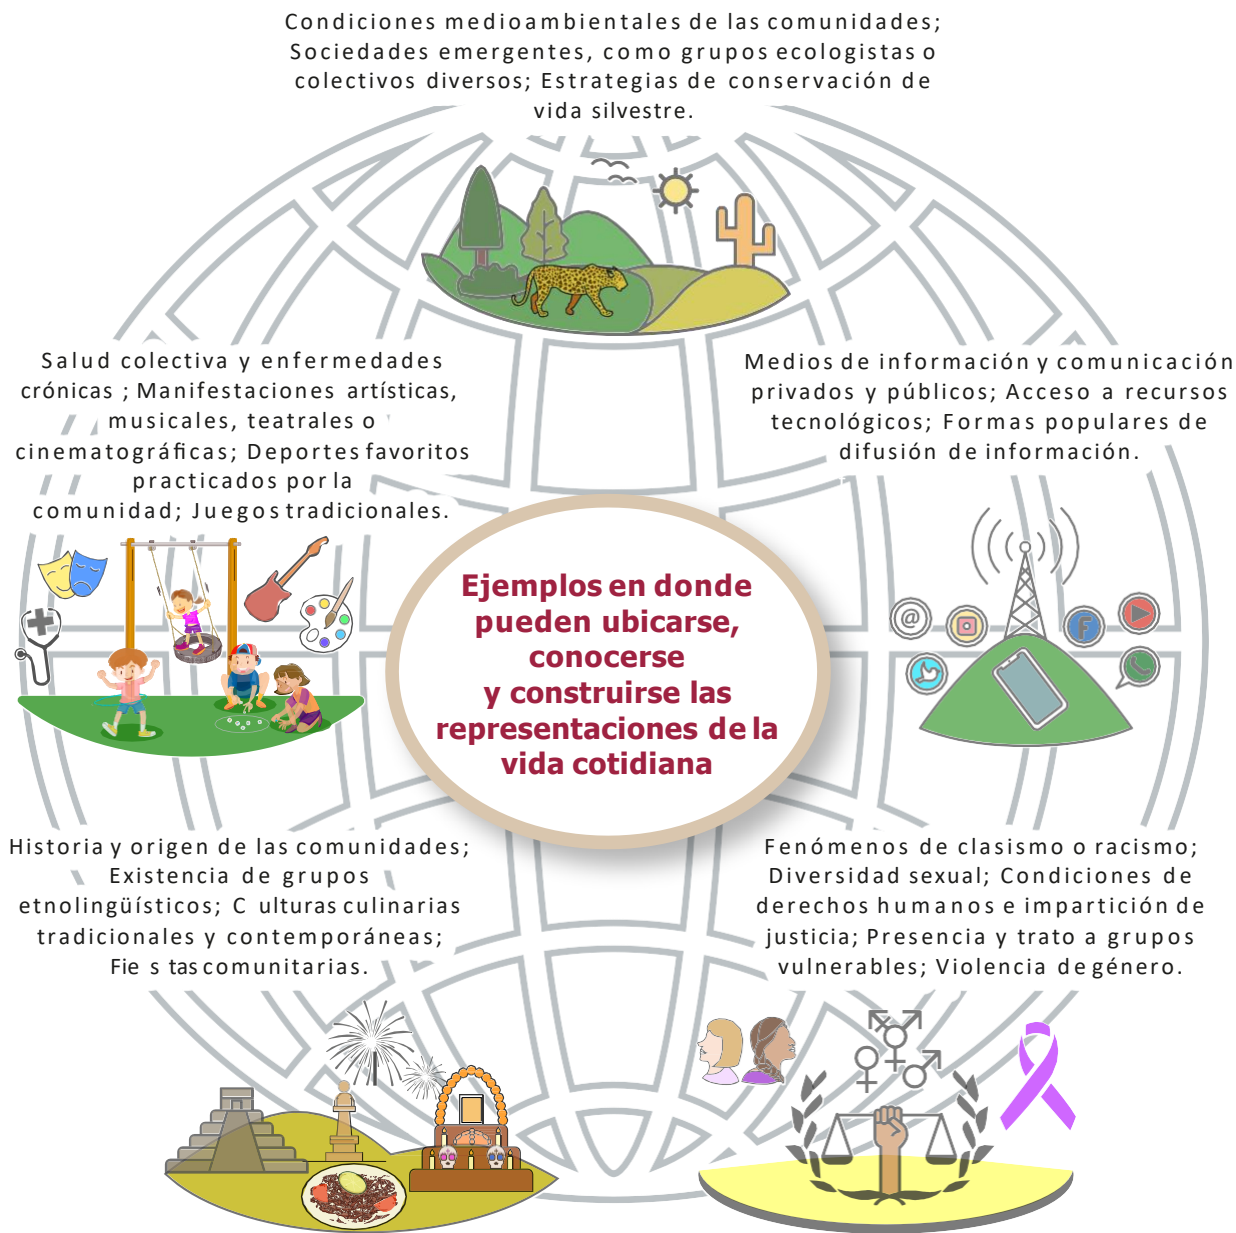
Condiciones medioambientales de las comunidades; Sociedades emergentes, como grupos ecologistas o colectivos diversos; Estrategias de conservación de vida silvestre.

Salud colectiva y enfermedades crónicas ; Manifestaciones artísticas, musicales, teatrales o cinematográficas; Deportes favoritos practicados por la comunidad; Juegos tradicionales.

Medios de información y comunicación privados y públicos; Acceso a recursos tecnológicos; Formas populares de difusión de información.

Ejemplos en donde pueden ubicarse, conocerse y construirse las representaciones de la vida cotidiana

Historia y origen de las comunidades; Existencia de grupos etnolingüísticos; C ulturas culinarias tradicionales y contemporáneas; Fie s tas comunitarias.

Fenómenos de clasismo o racismo; Diversidad sexual; Condiciones de derechos humanos e impartición de justicia; Presencia y trato a grupos vulnerables; Violencia de género.